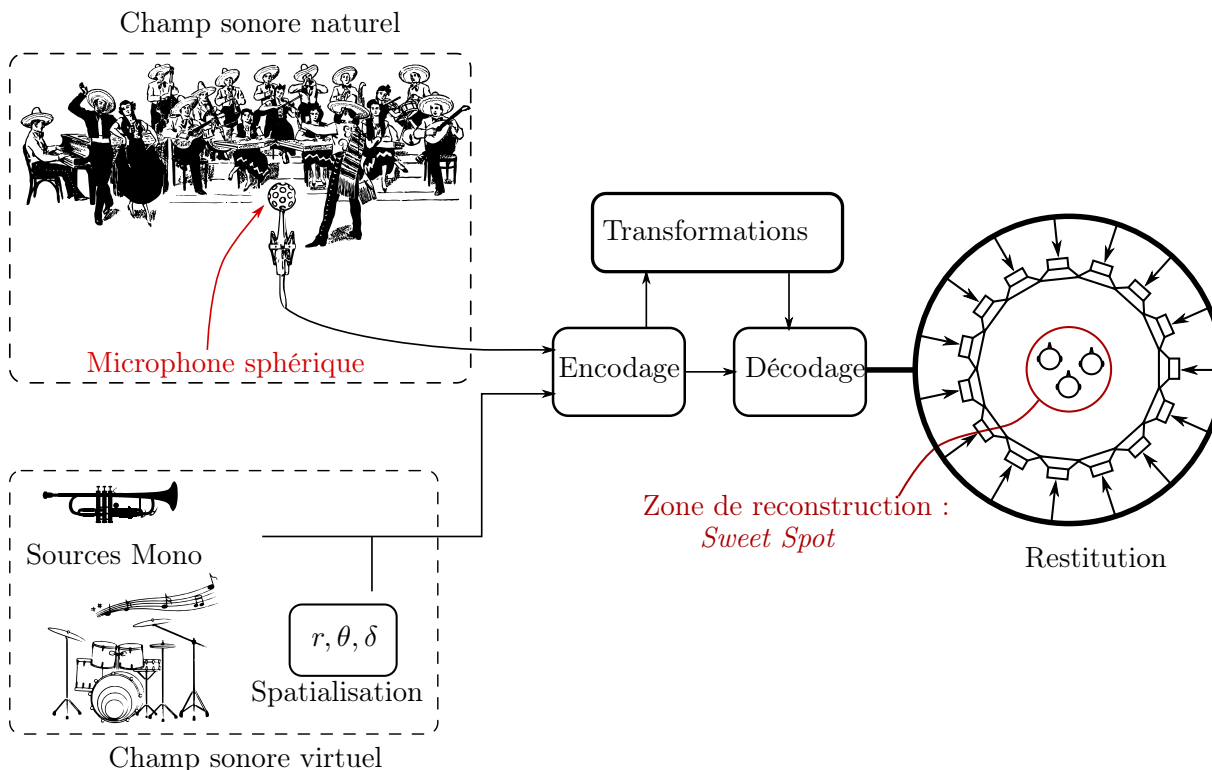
Champ sonore naturel

Microphone sphérique

Transformations

Encodage

Décodage

Zone de reconstruction : *Sweet Spot*

Restitution

Sources Mono

$r, \theta, \delta$

Spatialisation

Champ sonore virtuel